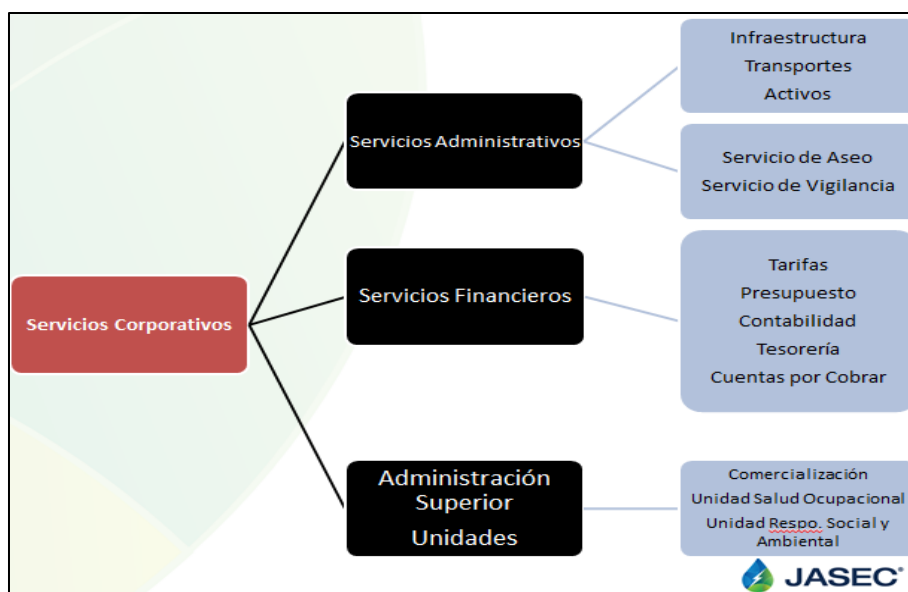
Servicios Corporativos

Servicios Administrativos

Infraestructura
Transportes
Activos

Servicio de Aseo
Servicio de Vigilancia

Servicios Financieros

Tarifas
Presupuesto
Contabilidad
Tesorería
Cuentas por Cobrar

Administración Superior
Unidades

Comercialización
Unidad Salud Ocupacional
Unidad Respo. Social y Ambiental

JASEC